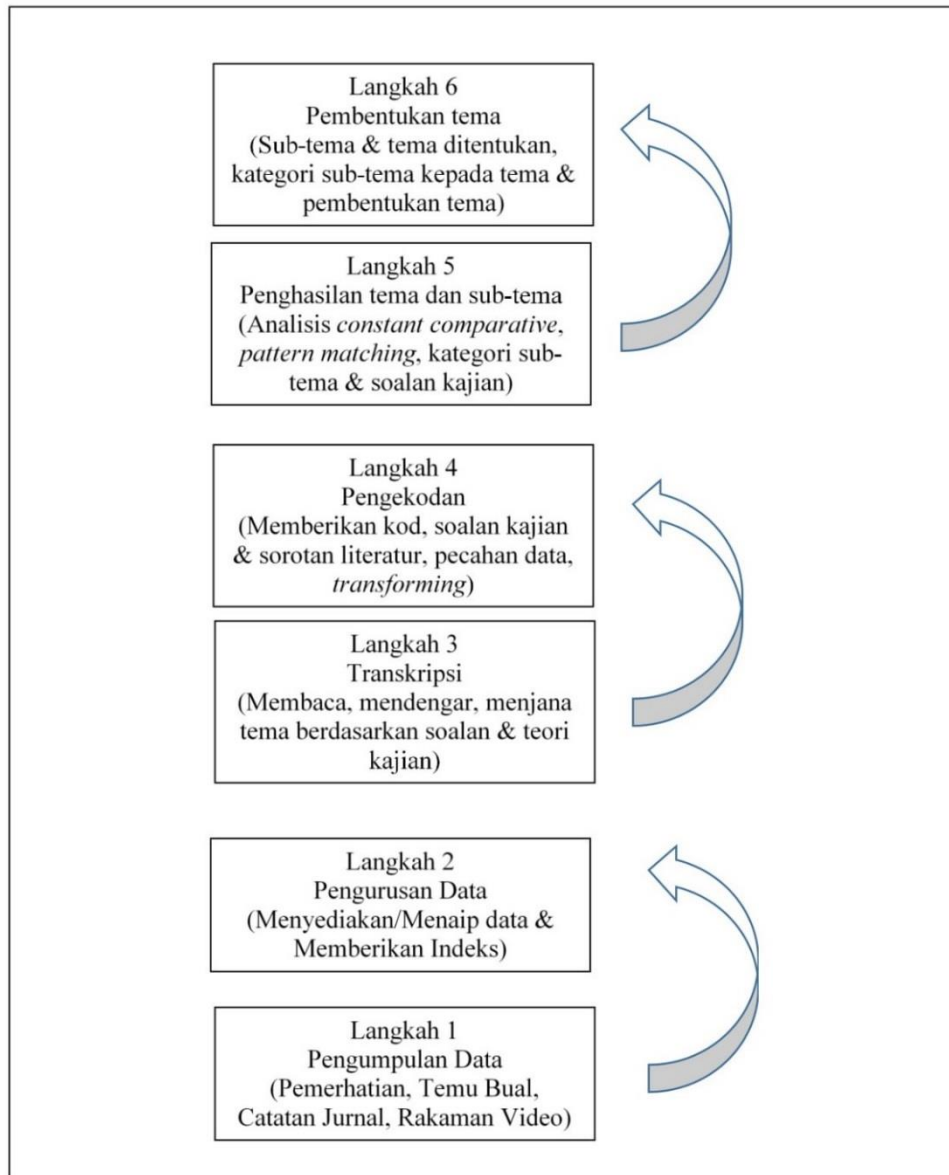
Langkah 6
Pembentukan tema
(Sub-tema & tema ditentukan, kategori sub-tema kepada tema & pembentukan tema)

Langkah 5
Penghasilan tema dan sub-tema
(Analisis constant comparative, pattern matching, kategori sub-tema & soalan kajian)

Langkah 4
Pengekodan
(Memberikan kod, soalan kajian & sorotan literatur, pecahan data, transforming)

Langkah 3
Transkripsi
(Membaca, mendengar, menjana tema berdasarkan soalan & teori kajian)

Langkah 2
Pengurusan Data
(Menyediakan/Menaip data & Memberikan Indeks)

Langkah 1
Pengumpulan Data
(Pemerhatian, Temu Bual, Catatan Jurnal, Rakaman Video)